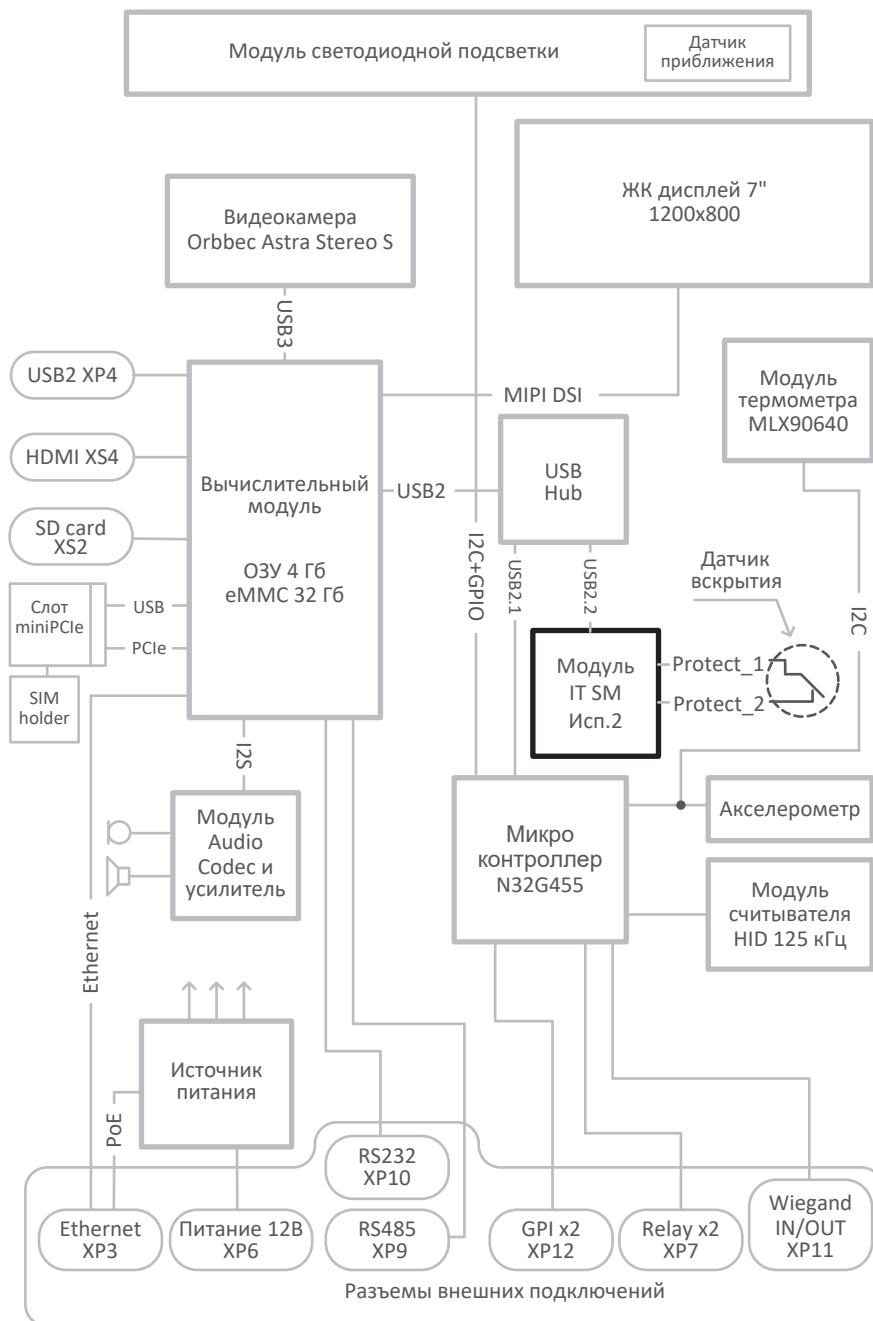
Модуль светодиодной подсветки

Датчик приближения

ЖК дисплей 7"
1200x800

Видеокамера
Orbbec Astra Stereo S

USB3

USB2 XP4

HDMI XS4

SD card
XS2

Слот
miniPCIe

USB

PCIe

SIM
holder

Вычислительный
модуль

ОЗУ 4 Гб
eMMC 32 Гб

MIPI DSI

USB2

USB
Hub

Модуль
термометра
MLX90640

I2C+GPIO

USB2.1

USB2.2

Датчик
вскрытия

I2C

Модуль
IT SM
Исп.2

Protect_1

Protect_2

I2S

Модуль
Audio
Codec и
усилитель

Микро
контроллер
N32G455

Акселерометр

Модуль
считывателя
HID 125 кГц

Ethernet

Источник
питания

PoE

RS232
XP10

Ethernet
XP3

Питание 12В
XP6

RS485
XP9

GPI x2
XP12

Relay x2
XP7

Wiegand
IN/OUT
XP11

Разъемы внешних подключений